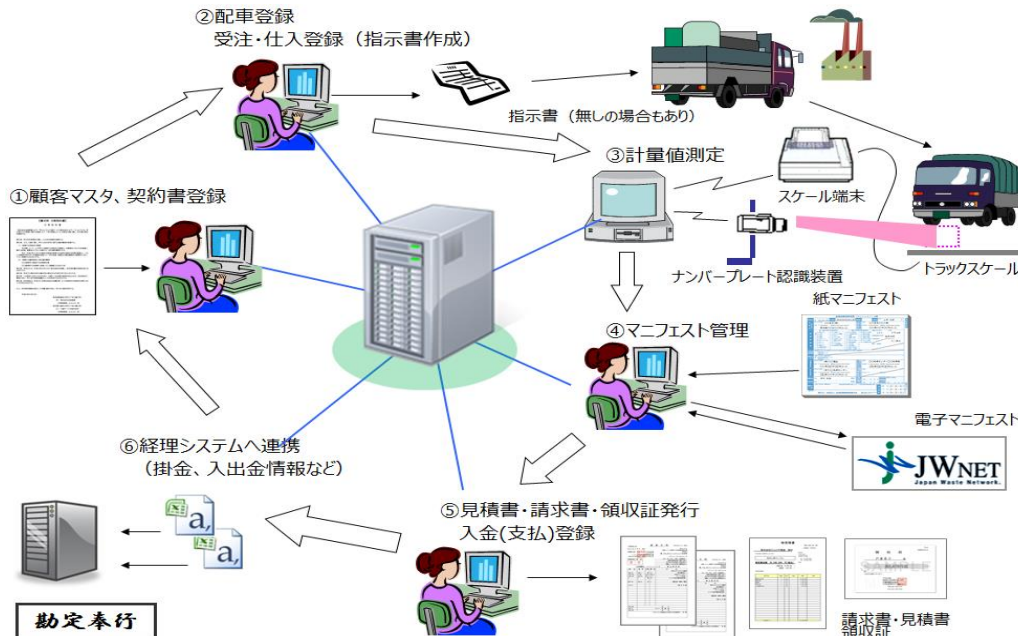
②配車登録
受注・仕入登録（指示書作成）

指示書（無しの場合もあり）

①顧客マスタ、契約書登録

③計量値測定

スケール端末

ナンバープレート認識装置

トラックスケール

紙マニフェスト

④マニフェスト管理

電子マニフェスト

JWNET
Japan Waste Network

⑥経理システムへ連携
（掛金、入出金情報など）

⑤見積書・請求書・領収証発行
入金(支払)登録

勘定奉行

請求書・見積書
領収証